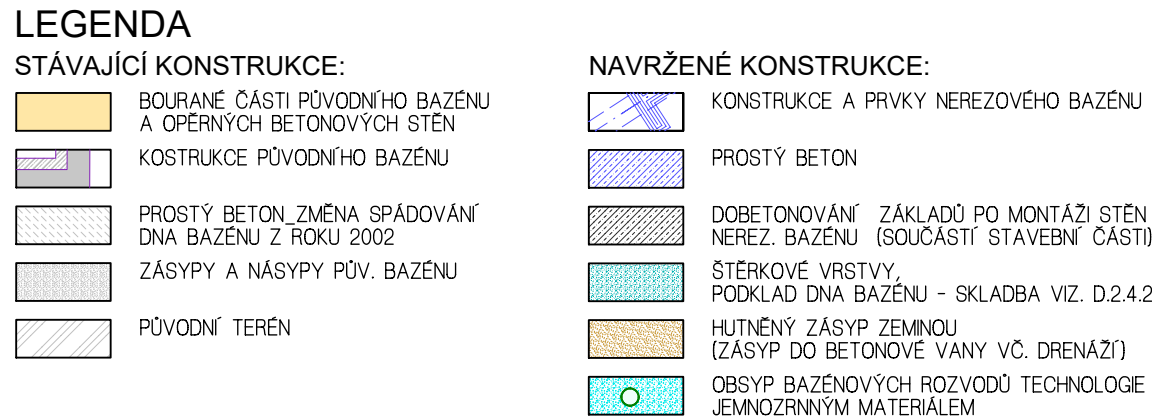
LEGENDA

STÁVAJÍCÍ KONSTRUKCE:

BOURANÉ ČÁSTI PŮVODNÍHO BAZÉNU A OPĚRNÝCH BETONOVÝCH STĚN

KOSTRUKCE PŮVODNÍHO BAZÉNU

PROSTÝ BETON_ZMĚNA SPÁDOVÁNÍ DNA BAZÉNU Z ROKU 2002

ZÁSYPY A NÁSYPY PŮV. BAZÉNU

PŮVODNÍ TERÉN

NAVRŽENÉ KONSTRUKCE:

KONSTRUKCE A PRVKY NEREZOVÉHO BAZÉNU

PROSTÝ BETON

DOBETONOVÁNÍ ZÁKLADŮ PO MONTÁŽI STĚN NEREZ. BAZÉNU (SOUČÁSTÍ STAVEBNÍ ČÁSTI)

ŠTĚRKOVÉ VRSTVY, PODKLAD DNA BAZÉNU - SKLADBA VIZ. D.2.4.2

HUTNĚNÝ ZÁSYP ZEMINOU (ZÁSYP DO BETONOVÉ VANY VČ. DRENÁŽÍ)

OBSYP BAZÉNOVÝCH ROZVODŮ TECHNOLOGIE JEMNOZRNNÝM MATERIÁLEM